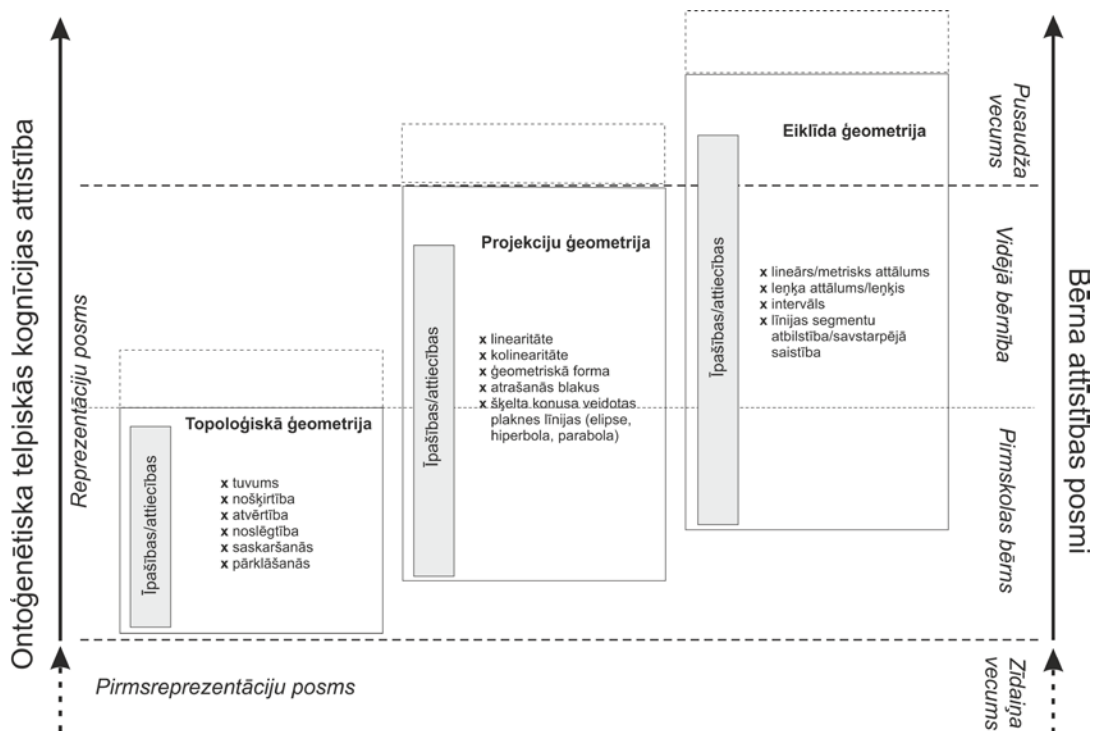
Ontoģenētiska telpiskās kognīcijas attīstība

Reprezentāciju posms

Pirmsreprezentāciju posms

Topoloģiskā ģeometrija

Īpašības/attiecības

x tuvums
x nošķirtība
x atvērtība
x noslēgtība
x saskaršanās
x pārklāšanās

Projekciju ģeometrija

Īpašības/attiecības

x linearitāte
x kolinearitāte
x ģeometriskā forma
x atrašanās blakus
x šķelta konusa veidotas plaknes līnijas (elipse, hiperbola, parabola)

Eiklīda ģeometrija

Īpašības/attiecības

x lineārs/metrisks attālums
x leņķa attālums/leņķis
x intervāls
x līnijas segmentu atbilstība/savstarpējā saistība

Pusaudža vecums

Vidējā bērnība

Pirmskolas bērns

Zīdaiņa vecums

Bērna attīstības posmi